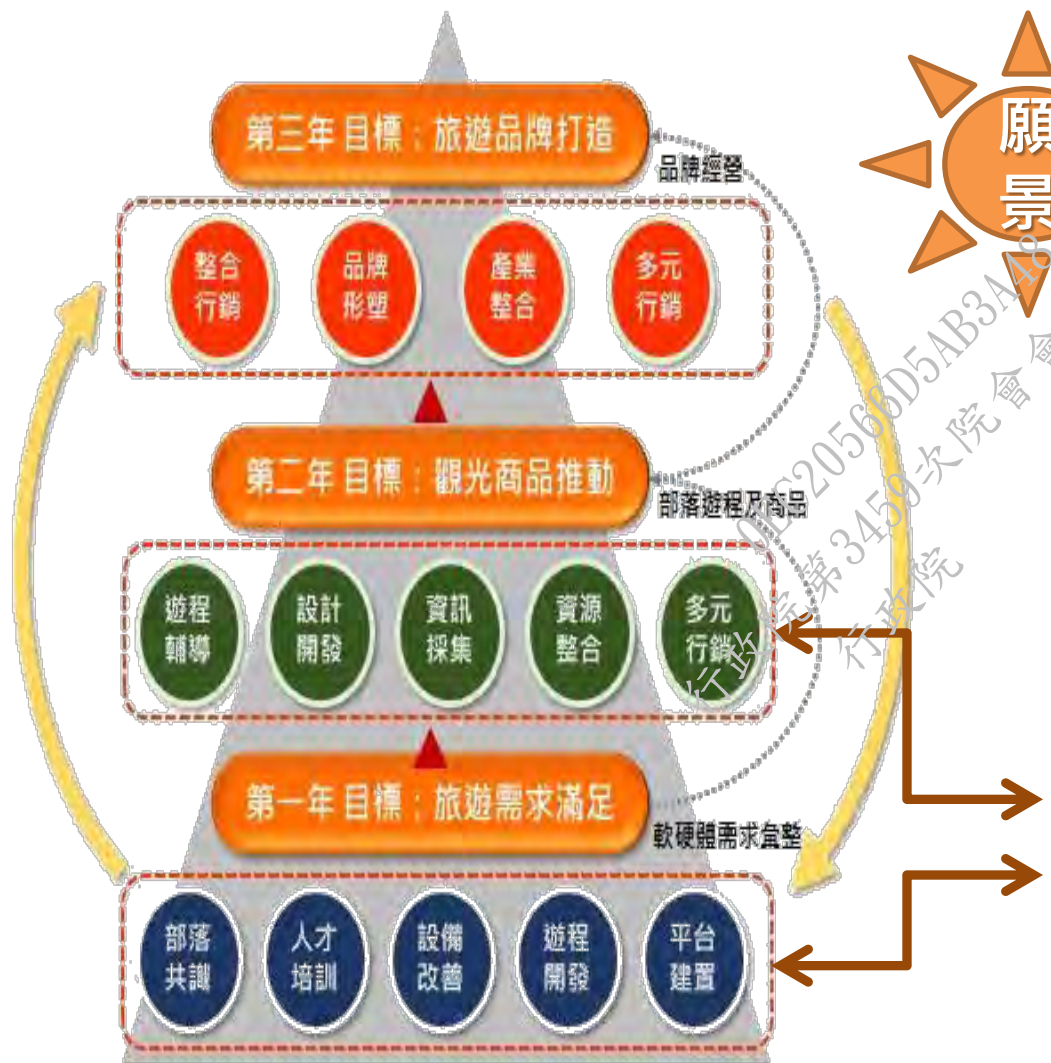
第三年 目標：旅遊品牌打造

品牌經營

整合行銷

品牌形塑

產業整合

多元行銷

第二年 目標：觀光商品推動

部落遊程及商品

遊程輔導

設計開發

資訊採集

資源整合

多元行銷

第一年 目標：旅遊需求滿足

軟硬體需求盤整

部落共識

人才培訓

設備改善

遊程開發

平台建置

願景

0EC20568D5AB3A48
行政院第3459次院會
行政院